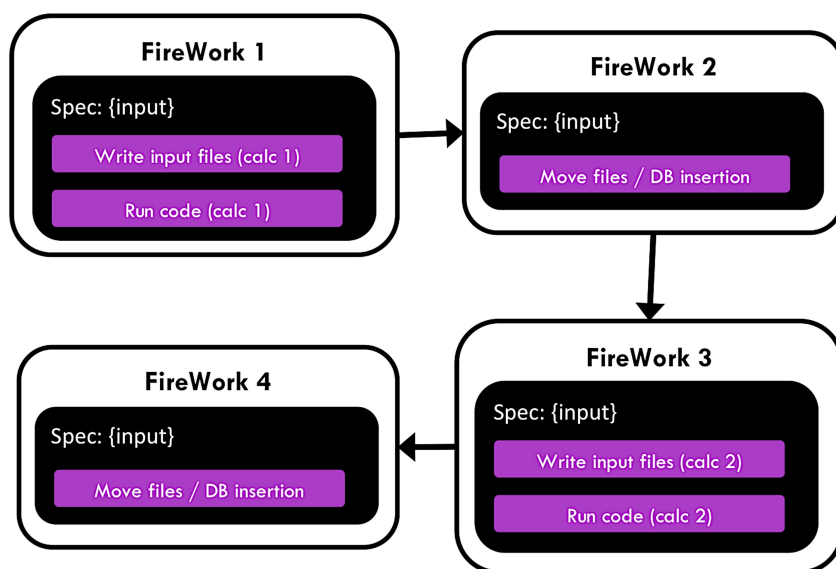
FireWork 1

Spec: {input}

Write input files (calc 1)

Run code (calc 1)

FireWork 2

Spec: {input}

Move files / DB insertion

FireWork 3

Spec: {input}

Write input files (calc 2)

Run code (calc 2)

FireWork 4

Spec: {input}

Move files / DB insertion